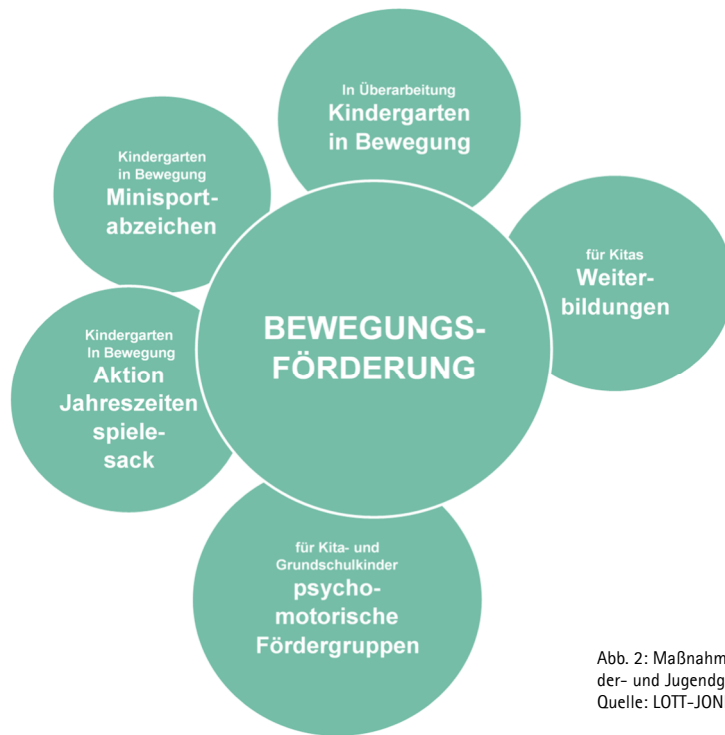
In Überarbeitung
Kindergarten in Bewegung

Kindergarten in Bewegung
Minisportabzeichen

für Kitas
Weiterbildungen

BEWEGUNGSFÖRDERUNG

Kindergarten In Bewegung
Aktion Jahreszeiten spielesack

für Kita- und Grundschulkinder
psychomotorische Fördergruppen

Abb. 2: Maßnahm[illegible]
der- und Jugendg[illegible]
Quelle: LOTT-JON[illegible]